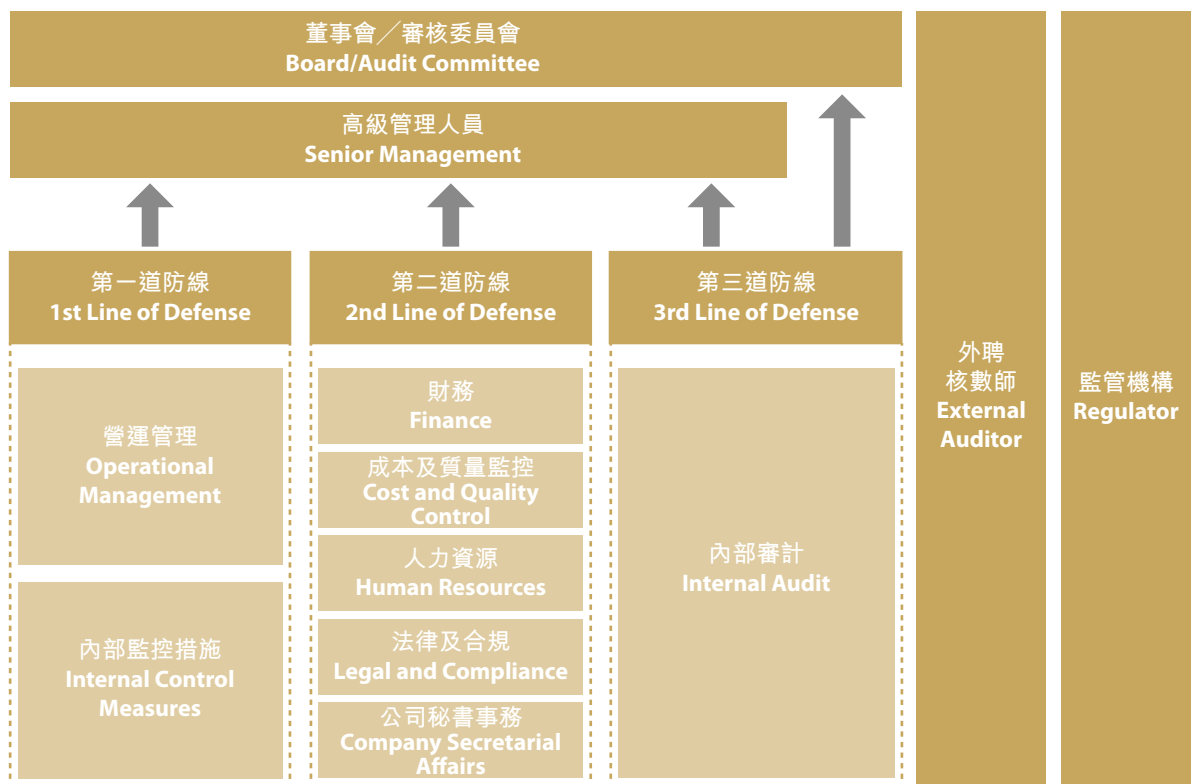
董事會／審核委員會
Board/Audit Committee

高級管理人員
Senior Management

第一道防線
1st Line of Defense

第二道防線
2nd Line of Defense

第三道防線
3rd Line of Defense

營運管理
Operational Management

內部監控措施
Internal Control Measures

財務
Finance

成本及質量監控
Cost and Quality Control

人力資源
Human Resources

法律及合規
Legal and Compliance

公司秘書事務
Company Secretarial Affairs

內部審計
Internal Audit

外聘核數師
External Auditor

監管機構
Regulator